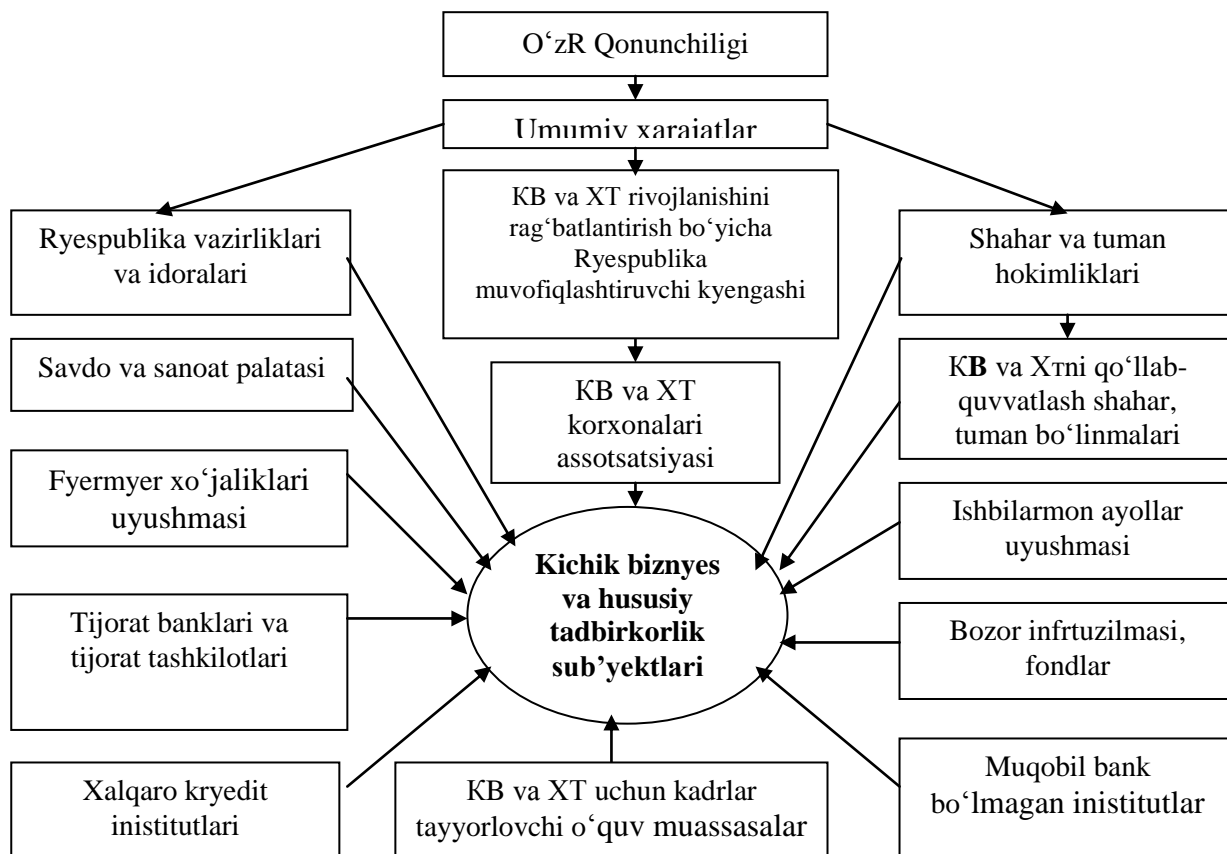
O‘zR Qonunchiligi

Umumiy xarajatlar

Ryespublika vazirliklari va idoralari

KB va XT rivojlanishini rag‘batlantirish bo‘yicha Ryespublika muvofiqlashtiruvchi kyengashi

Shahar va tuman hokimliklari

Savdo va sanoat palatasi

KB va XT korxonalari assotsatsiyasi

KB va Xтni qo‘llab-quvvatlash shahar, tuman bo‘linmalari

Fyermyer xo‘jaliklari uyushmasi

Ishbilarmon ayollar uyushmasi

Kichik biznyes va hususiy tadbirkorlik sub’yektlari

Tijorat banklari va tijorat tashkilotlari

Bozor infrtuzilmasi, fondlar

Xalqaro kryedit inistitutlari

KB va XT uchun kadrlar tayyorlovchi o‘quv muassasalar

Muqobil bank bo‘lmagan inistitutlar